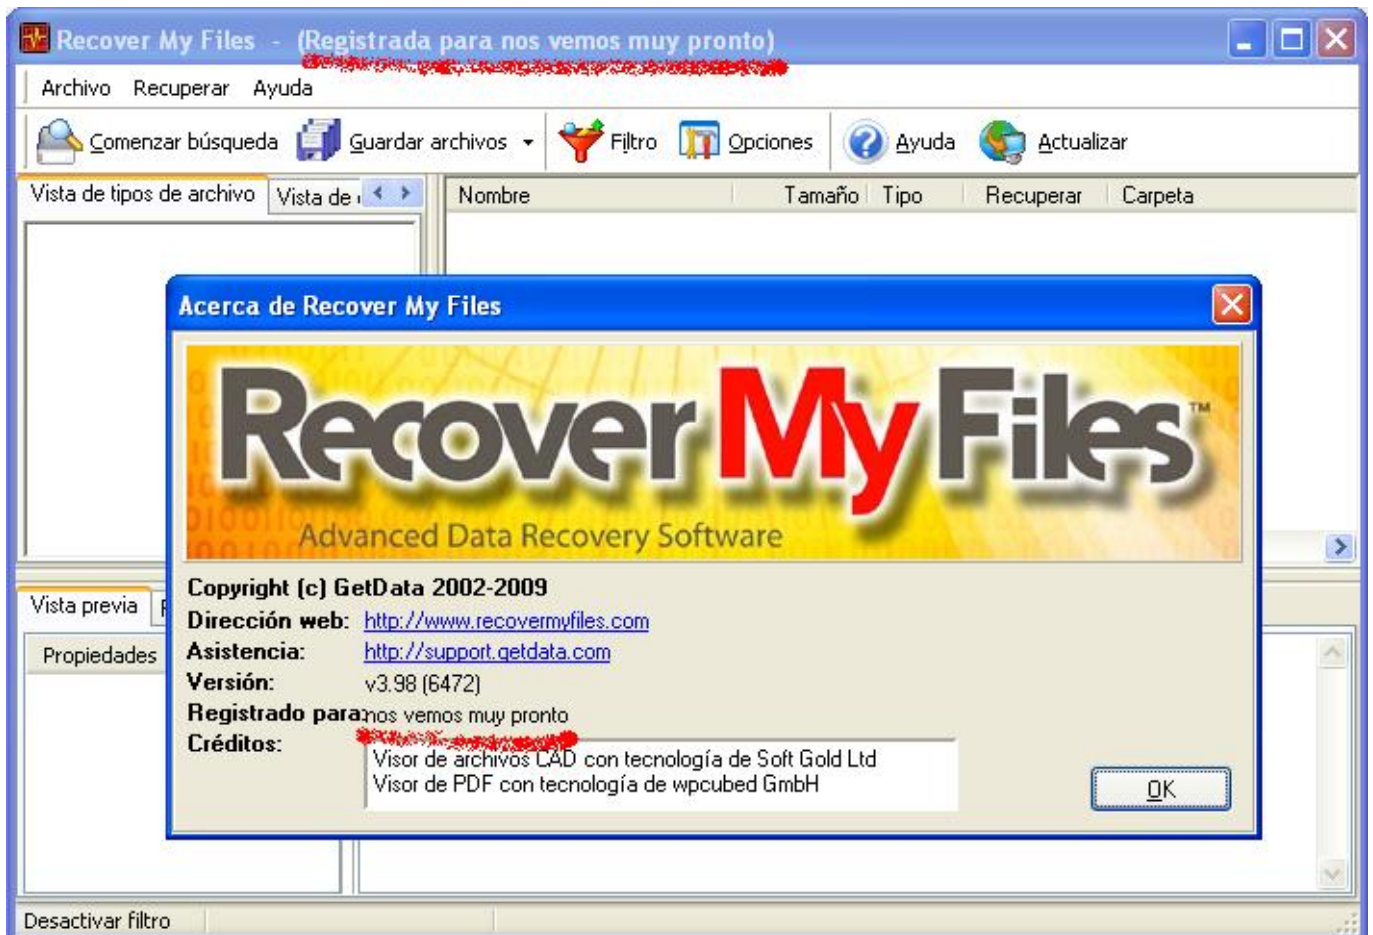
Recover My Files - (Registrada para nos vemos muy pronto)

Archivo Recuperar Ayuda

Comenzar búsqueda Guardar archivos Filtro Opciones Ayuda Actualizar

Vista de tipos de archivo Vista de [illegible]

Nombre Tamaño Tipo Recuperar Carpeta

Acerca de Recover My Files

Recover My Files™

Advanced Data Recovery Software

Copyright (c) GetData 2002-2009
Dirección web: http://www.recovermyfiles.com
Asistencia: http://support.getdata.com
Versión: v3.98 (6472)
Registrado para: nos vemos muy pronto
Créditos: Visor de archivos CAD con tecnología de Soft Gold Ltd
Visor de PDF con tecnología de wpcubed GmbH

OK

Vista previa F

Propiedades

Desactivar filtro